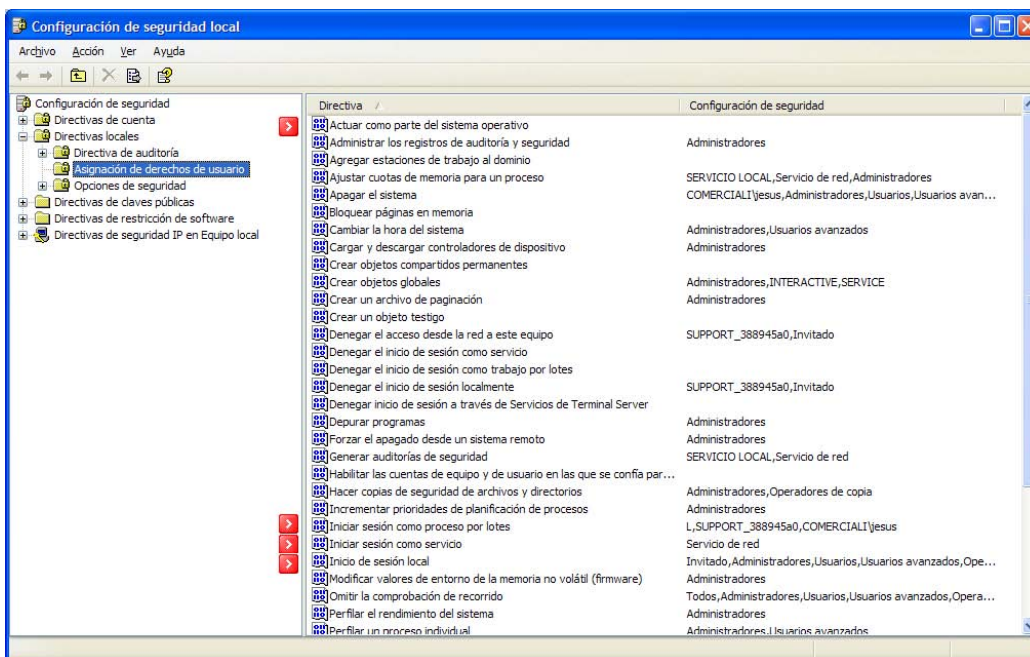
Configuración de seguridad local

Archivo Acción Ver Ayuda

Configuración de seguridad
Directivas de cuenta
Directivas locales
Directiva de auditoría
Asignación de derechos de usuario
Opciones de seguridad
Directivas de claves públicas
Directivas de restricción de software
Directivas de seguridad IP en Equipo local

| Directiva | Configuración de seguridad |
|---|---|
| Actuar como parte del sistema operativo | |
| Administrar los registros de auditoría y seguridad | Administradores |
| Agregar estaciones de trabajo al dominio | |
| Ajustar cuotas de memoria para un proceso | SERVICIO LOCAL,Servicio de red,Administradores |
| Apagar el sistema | COMERCIALI\jesus,Administradores,Usuarios,Usuarios avan... |
| Bloquear páginas en memoria | |
| Cambiar la hora del sistema | Administradores,Usuarios avanzados |
| Cargar y descargar controladores de dispositivo | Administradores |
| Crear objetos compartidos permanentes | |
| Crear objetos globales | Administradores,INTERACTIVE,SERVICE |
| Crear un archivo de paginación | Administradores |
| Crear un objeto testigo | |
| Denegar el acceso desde la red a este equipo | SUPPORT_388945a0,Invitado |
| Denegar el inicio de sesión como servicio | |
| Denegar el inicio de sesión como trabajo por lotes | |
| Denegar el inicio de sesión localmente | SUPPORT_388945a0,Invitado |
| Denegar inicio de sesión a través de Servicios de Terminal Server | |
| Depurar programas | Administradores |
| Forzar el apagado desde un sistema remoto | Administradores |
| Generar auditorías de seguridad | SERVICIO LOCAL,Servicio de red |
| Habilitar las cuentas de equipo y de usuario en las que se confía par... | |
| Hacer copias de seguridad de archivos y directorios | Administradores,Operadores de copia |
| Incrementar prioridades de planificación de procesos | Administradores |
| Iniciar sesión como proceso por lotes | L,SUPPORT_388945a0,COMERCIALI\jesus |
| Iniciar sesión como servicio | Servicio de red |
| Inicio de sesión local | Invitado,Administradores,Usuarios,Usuarios avanzados,Ope... |
| Modificar valores de entorno de la memoria no volátil (firmware) | Administradores |
| Omitir la comprobación de recorrido | Todos,Administradores,Usuarios,Usuarios avanzados,Opera... |
| Perfilar el rendimiento del sistema | Administradores |
| Perfilar un proceso individual | Administradores,Usuarios avanzados |